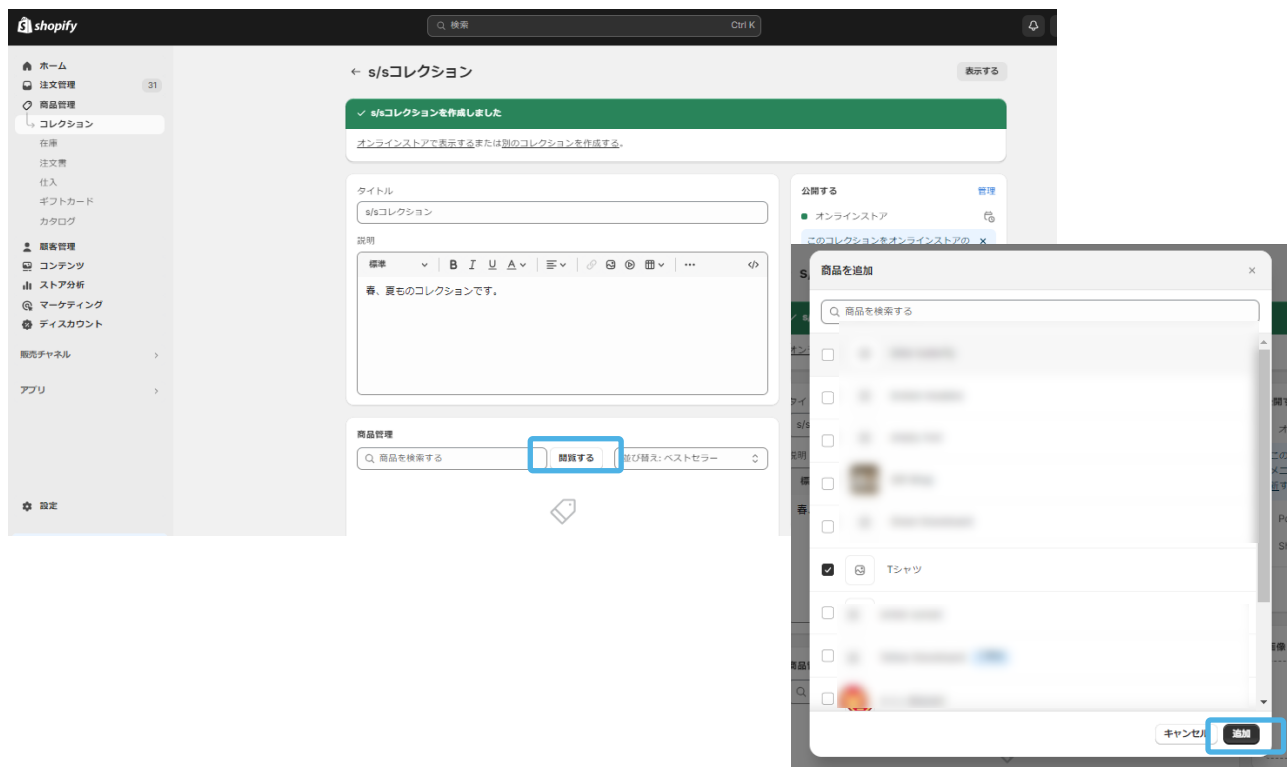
shopify

検索 Ctrl K

ホーム
注文管理 31
商品管理
コレクション
在庫
注文書
仕入
ギフトカード
カタログ
顧客管理
コンテンツ
ストア分析
マーケティング
ディスカウント
販売チャネル
アプリ
設定

← s/sコレクション

表示する

✓ s/sコレクションを作成しました

オンラインストアで表示するまたは別のコレクションを作成する。

タイトル
s/sコレクション

説明
標準

春、夏ものコレクションです。

商品管理
商品を検索する
閲覧する
並び替え: ベストセラー

公開する 管理
オンラインストア
このコレクションをオンラインストアの

商品を追加

商品を検索する

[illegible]
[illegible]
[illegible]
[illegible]
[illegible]
Tシャツ
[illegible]
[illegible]
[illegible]

キャンセル
追加